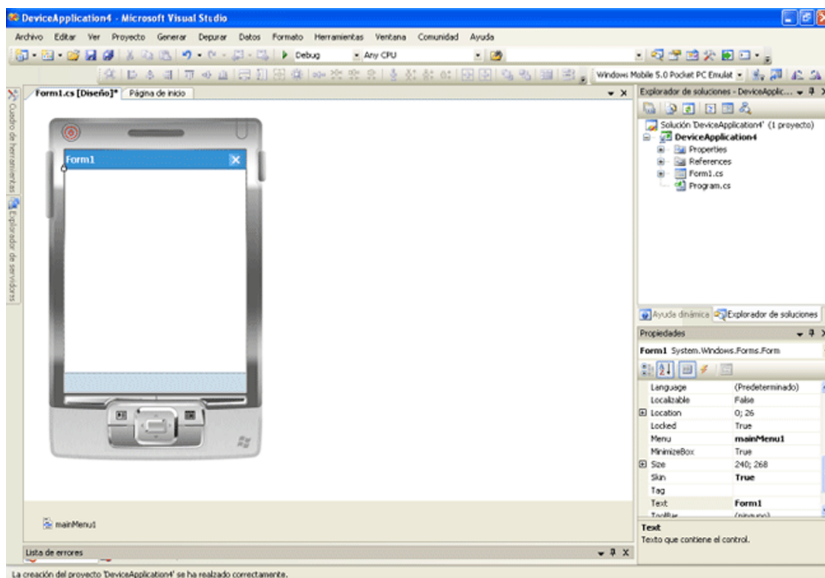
DeviceApplication4 - Microsoft Visual Studio

Archivo Editar Ver Proyecto Generar Depurar Datos Formato Herramientas Ventana Comunidad Ayuda

Debug Any CPU

Windows Mobile 5.0 Pocket PC Emulat

Form1.cs [Diseño]* Página de inicio

Cuadro de herramientas Explorador de servidores

Form1

mainMenu1

Lista de errores

Explorador de soluciones - DeviceApplic...

Solución 'DeviceApplication4' (1 proyecto)
DeviceApplication4
Properties
References
Form1.cs
Program.cs

Ayuda dinámica Explorador de soluciones

Propiedades

Form1 System.Windows.Forms.Form

| | |
|---|---|
| Language | (Predeterminado) |
| Localizable | False |
| Location | 0; 26 |
| Locked | True |
| Menu | mainMenu1 |
| MinimizeBox | True |
| Size | 240; 268 |
| Skin | True |
| Tag | |
| Text | Form1 |
| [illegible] | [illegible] |

Text
Texto que contiene el control.

La creación del proyecto 'DeviceApplication4' se ha realizado correctamente.